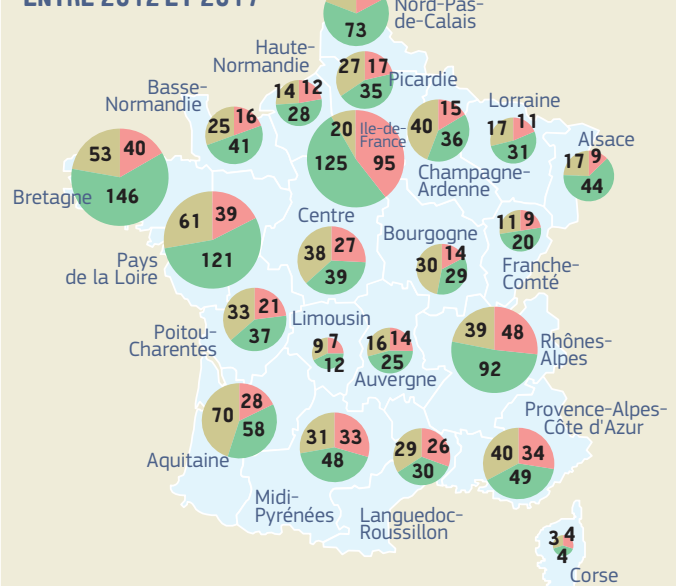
ENTRE 2012 ET 2017

73
Nord-Pas-de-Calais

Haute-Normandie
14 12
28

27 17
35
Picardie

Basse-Normandie
25 16
41

53 40
146
Bretagne

20
125
Ile-de-France
95

40 15
36
Champagne-Ardenne

Lorraine
17 11
31

Alsace
17 9
44

61 39
121
Pays de la Loire

Centre
38 27
39

Bourgogne
30 14
29

11 9
20
Franche-Comté

33 21
37
Poitou-Charentes

Limousin
9 7
12

16 14
25
Auvergne

39 48
92
Rhônes-Alpes

70 28
58
Aquitaine

31 33
48
Midi-Pyrénées

29 26
30
Languedoc-Roussillon

Provence-Alpes-Côte d'Azur
40 34
49

3 4
4
Corse